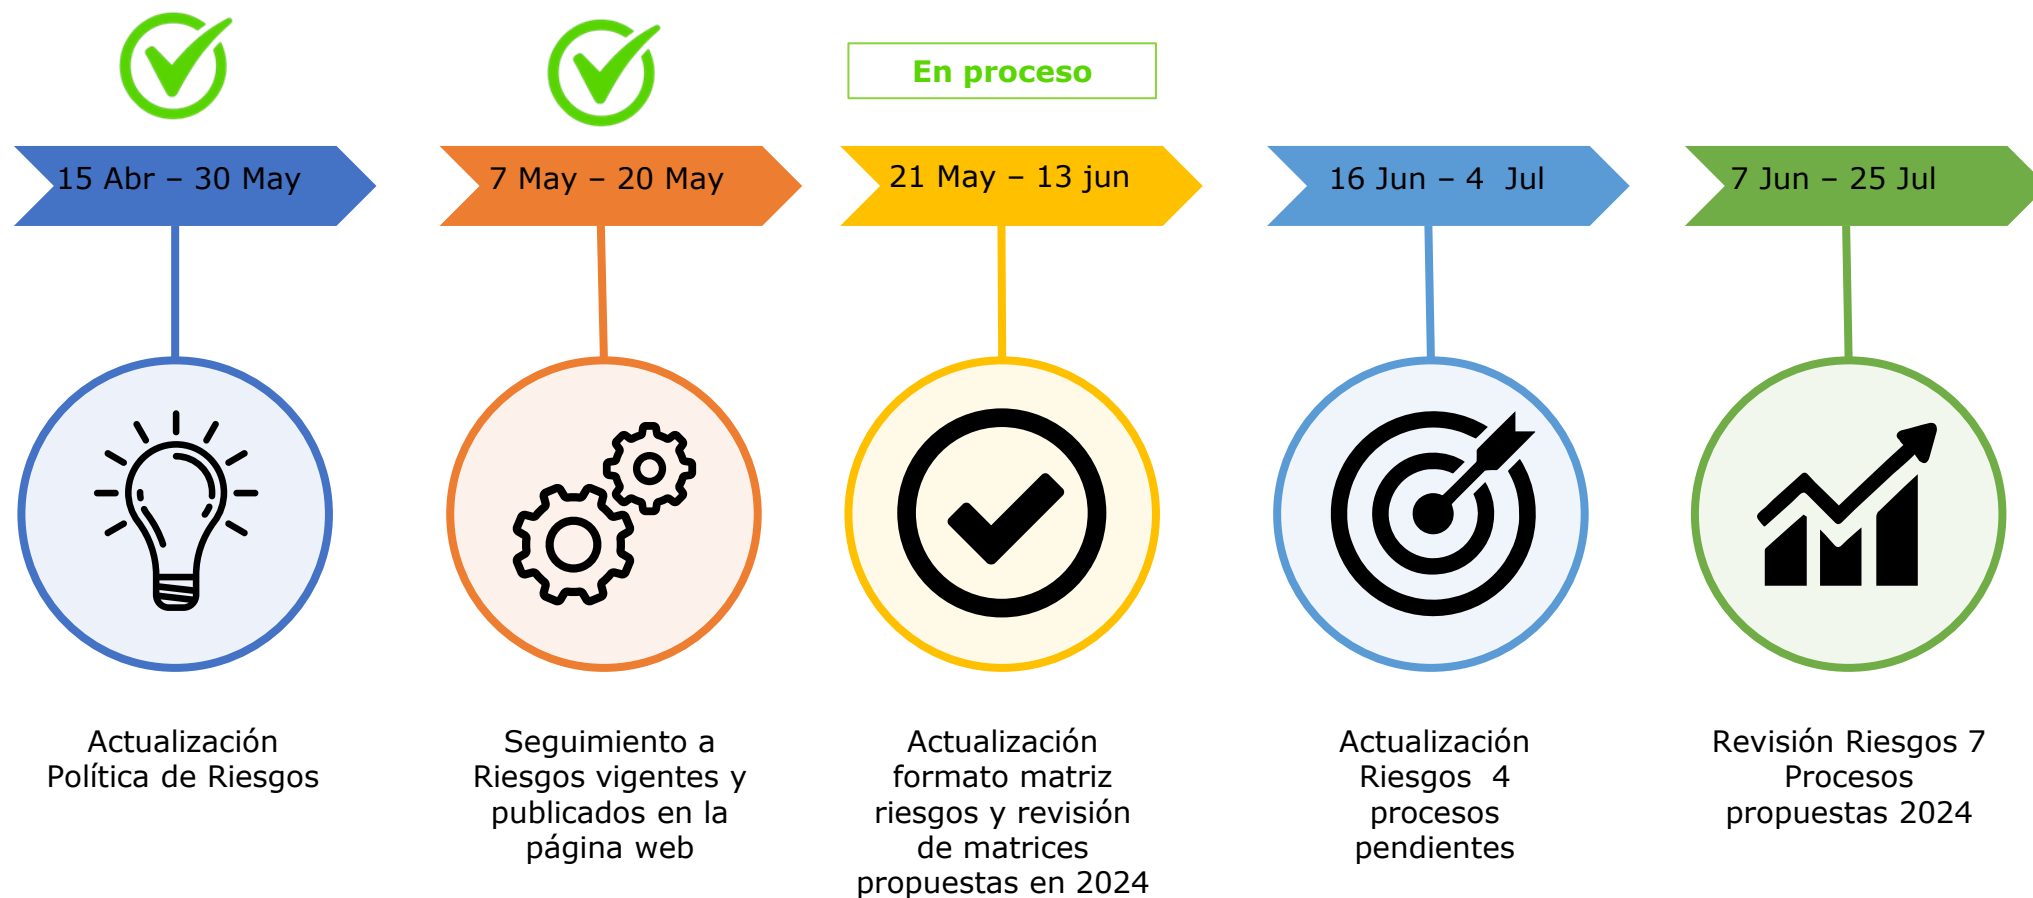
En proceso

15 Abr – 30 May

7 May – 20 May

21 May – 13 jun

16 Jun – 4 Jul

7 Jun – 25 Jul

Actualización Política de Riesgos

Seguimiento a Riesgos vigentes y publicados en la página web

Actualización formato matriz riesgos y revisión de matrices propuestas en 2024

Actualización Riesgos 4 procesos pendientes

Revisión Riesgos 7 Procesos propuestas 2024